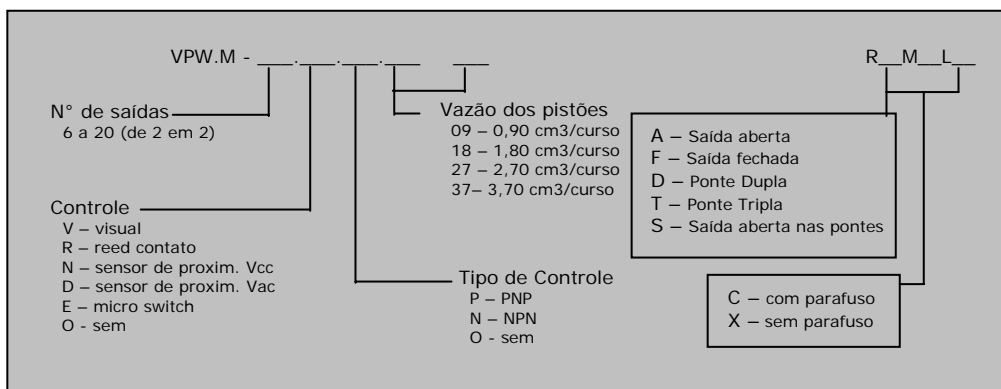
VPW.M - ___.___.___.___ ___

R__M__L__

N° de saídas
6 a 20 (de 2 em 2)

Vazão dos pistões
09 – 0,90 cm3/curso
18 – 1,80 cm3/curso
27 – 2,70 cm3/curso
37– 3,70 cm3/curso

A – Saída aberta
F – Saída fechada
D – Ponte Dupla
T – Ponte Tripla
S – Saída aberta nas pontes

Controle
V – visual
R – reed contato
N – sensor de proxim. Vcc
D – sensor de proxim. Vac
E – micro switch
O - sem

Tipo de Controle
P – PNP
N – NPN
O - sem

C – com parafuso
X – sem parafuso